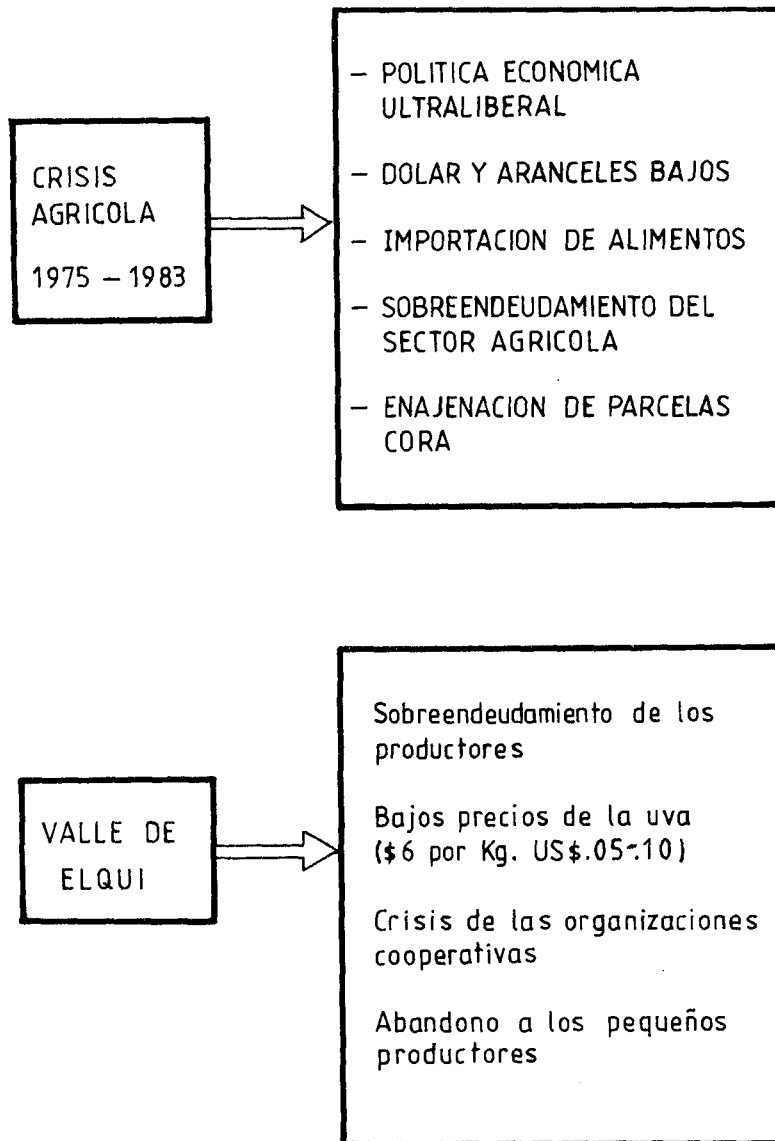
CRISIS AGRICOLA 1975 – 1983

– POLITICA ECONOMICA ULTRALIBERAL

– DOLAR Y ARANCELES BAJOS

– IMPORTACION DE ALIMENTOS

– SOBREENDEUDAMIENTO DEL SECTOR AGRICOLA

– ENAJENACION DE PARCELAS CORA

VALLE DE ELQUI

Sobreendeudamiento de los productores

Bajos precios de la uva (\$6 por Kg. US\$.05-.10)

Crisis de las organizaciones cooperativas

Abandono a los pequeños productores